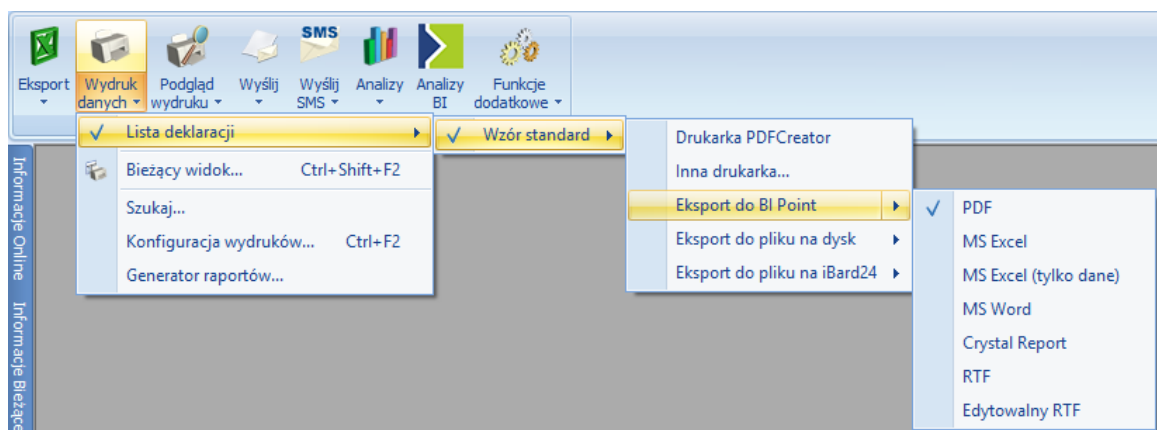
Eksport
Wydruk danych
Podgląd wydruku
Wyślij
SMS
Wyślij SMS
Analizy
Analizy BI
Funkcje dodatkowe

Lista deklaracji
Bieżący widok... Ctrl+Shift+F2
Szukaj...
Konfiguracja wydruków... Ctrl+F2
Generator raportów...

Wzór standard

Drukarka PDFCreator
Inna drukarka...
Eksport do BI Point
Eksport do pliku na dysk
Eksport do pliku na iBard24

PDF
MS Excel
MS Excel (tylko dane)
MS Word
Crystal Report
RTF
Edytowalny RTF

Informacje Online
Informacje Bieżące